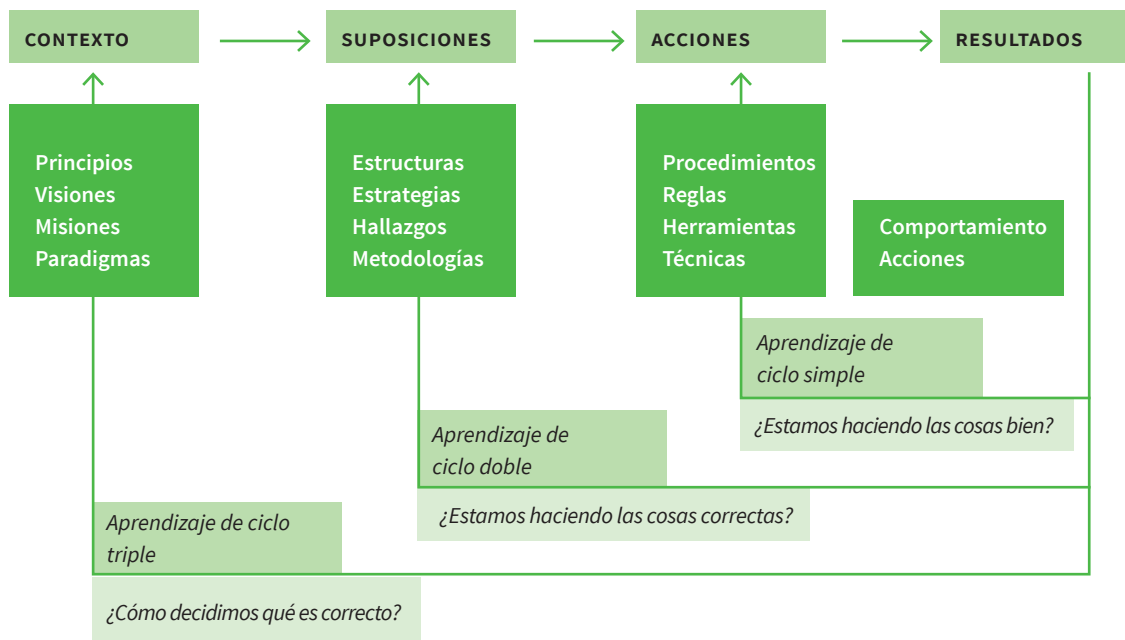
CONTEXTO

SUPOSICIONES

ACCIONES

RESULTADOS

Principios
Visiones
Misiones
Paradigmas

Estructuras
Estrategias
Hallazgos
Metodologías

Procedimientos
Reglas
Herramientas
Técnicas

Comportamiento
Acciones

Aprendizaje de ciclo simple

¿Estamos haciendo las cosas bien?

Aprendizaje de ciclo doble

¿Estamos haciendo las cosas correctas?

Aprendizaje de ciclo triple

¿Cómo decidimos qué es correcto?